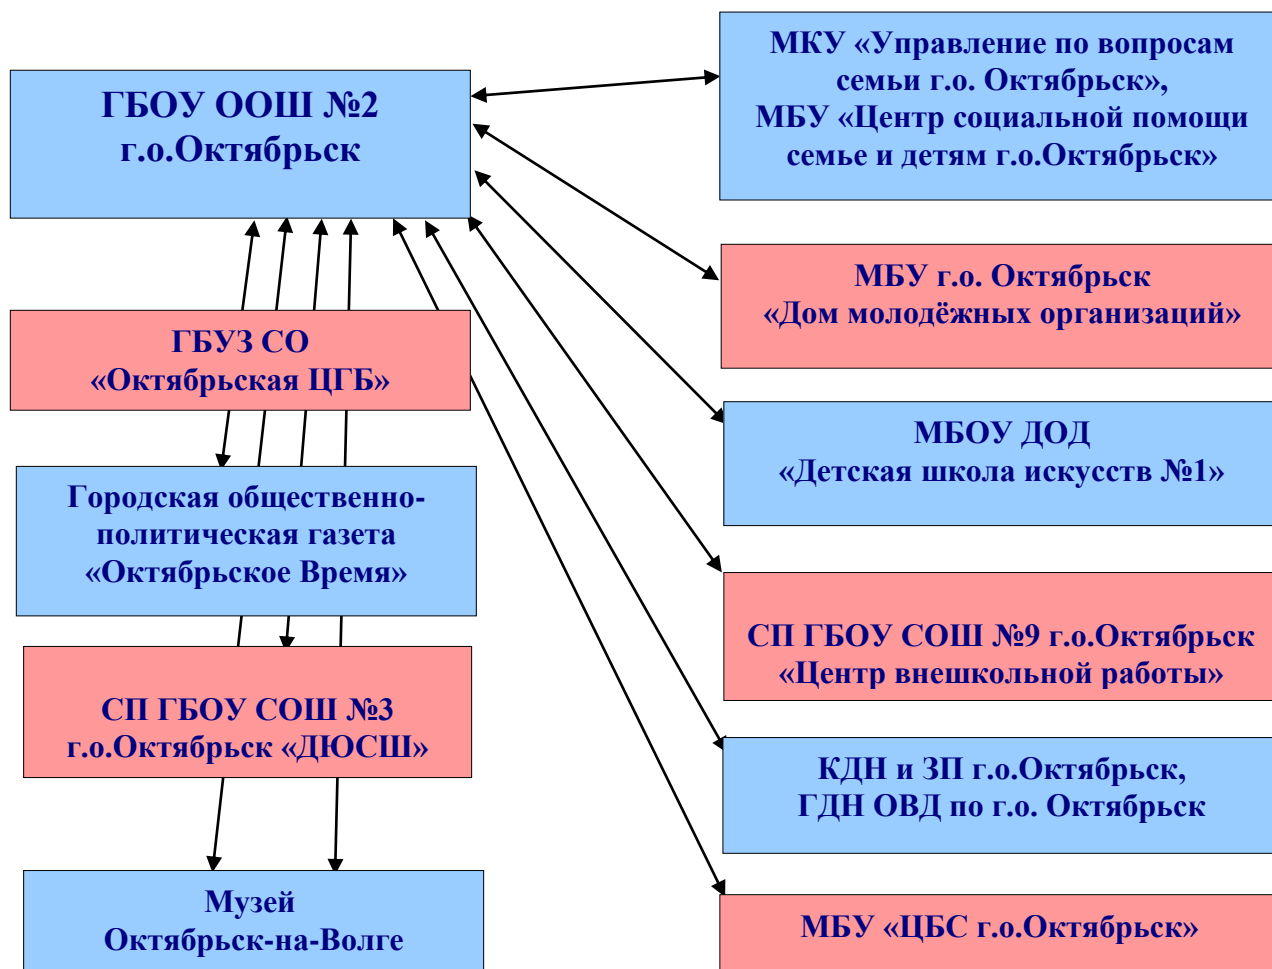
ГБОУ ООШ №2
г.о.Октябрьск

МКУ «Управление по вопросам семьи г.о. Октябрьск»,
МБУ «Центр социальной помощи семье и детям г.о.Октябрьск»

МБУ г.о. Октябрьск
«Дом молодёжных организаций»

ГБУЗ СО
«Октябрьская ЦГБ»

МБОУ ДОД
«Детская школа искусств №1»

Городская общественно-политическая газета
«Октябрьское Время»

СП ГБОУ СОШ №9 г.о.Октябрьск
«Центр внешкольной работы»

СП ГБОУ СОШ №3
г.о.Октябрьск «ДЮСШ»

КДН и ЗП г.о.Октябрьск,
ГДН ОВД по г.о. Октябрьск

Музей
Октябрьск-на-Волге

МБУ «ЦБС г.о.Октябрьск»